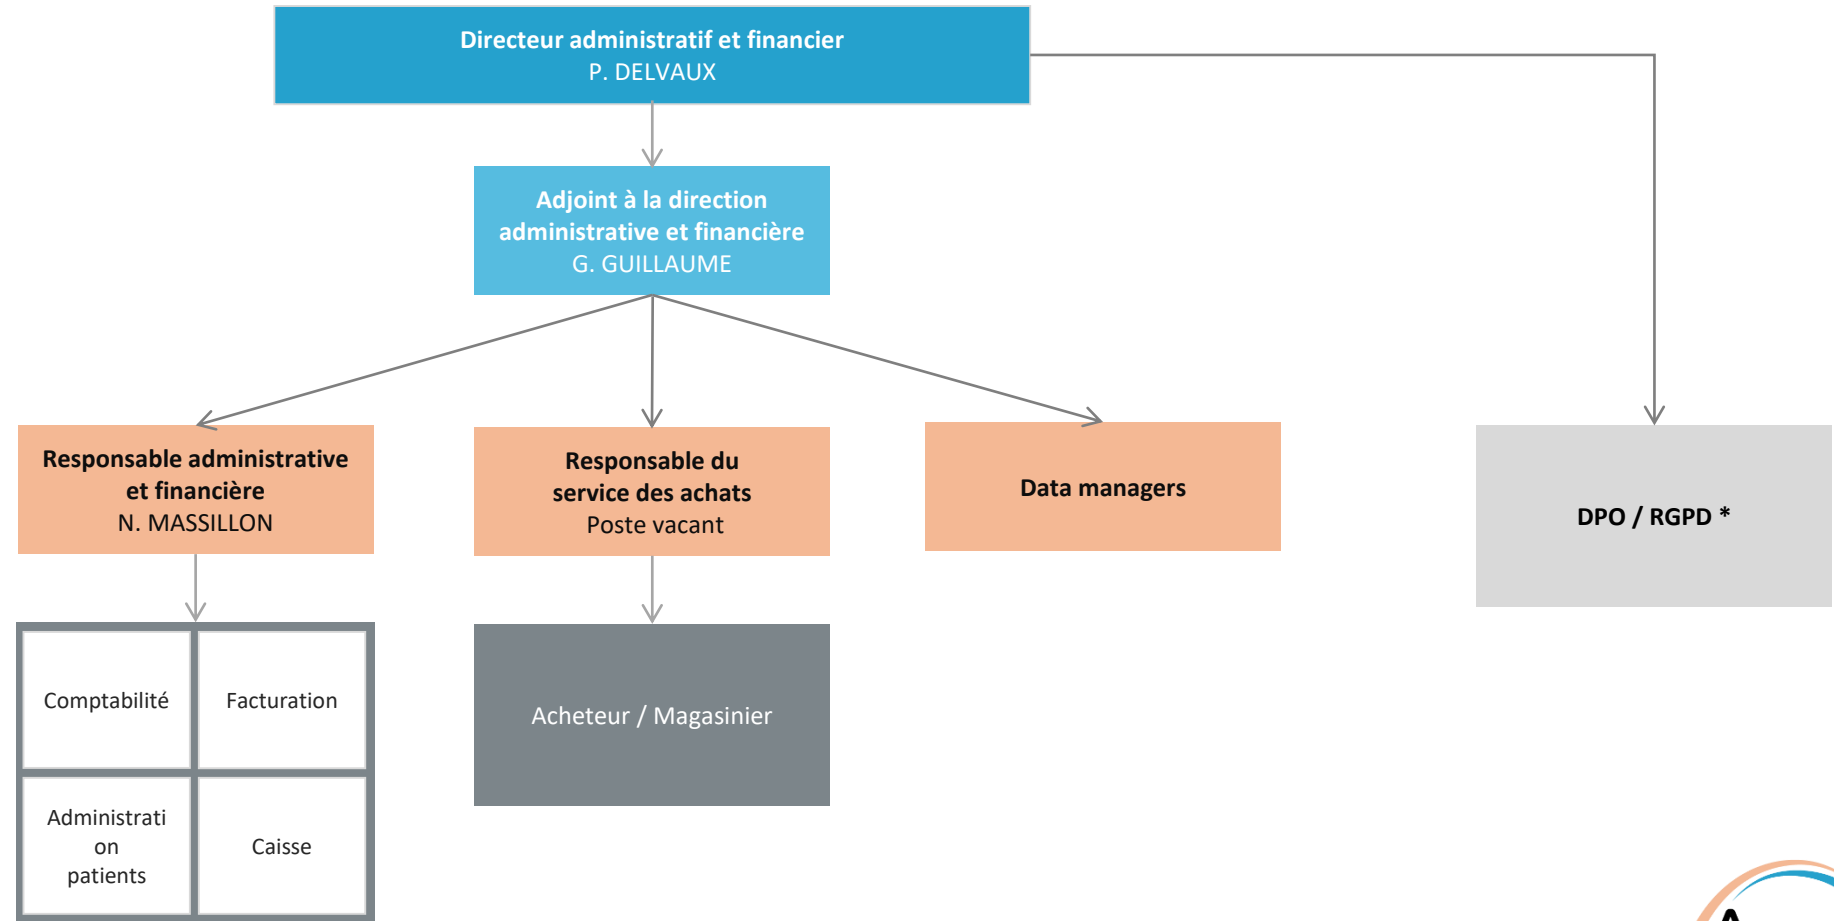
Directeur administratif et financier
P. DELVAUX

Adjoint à la direction administrative et financière
G. GUILLAUME

Responsable administrative et financière
N. MASSILLON

Responsable du service des achats
Poste vacant

Data managers

DPO / RGPD *

Comptabilité

Facturation

Administrati on patients

Caisse

Acheteur / Magasinier